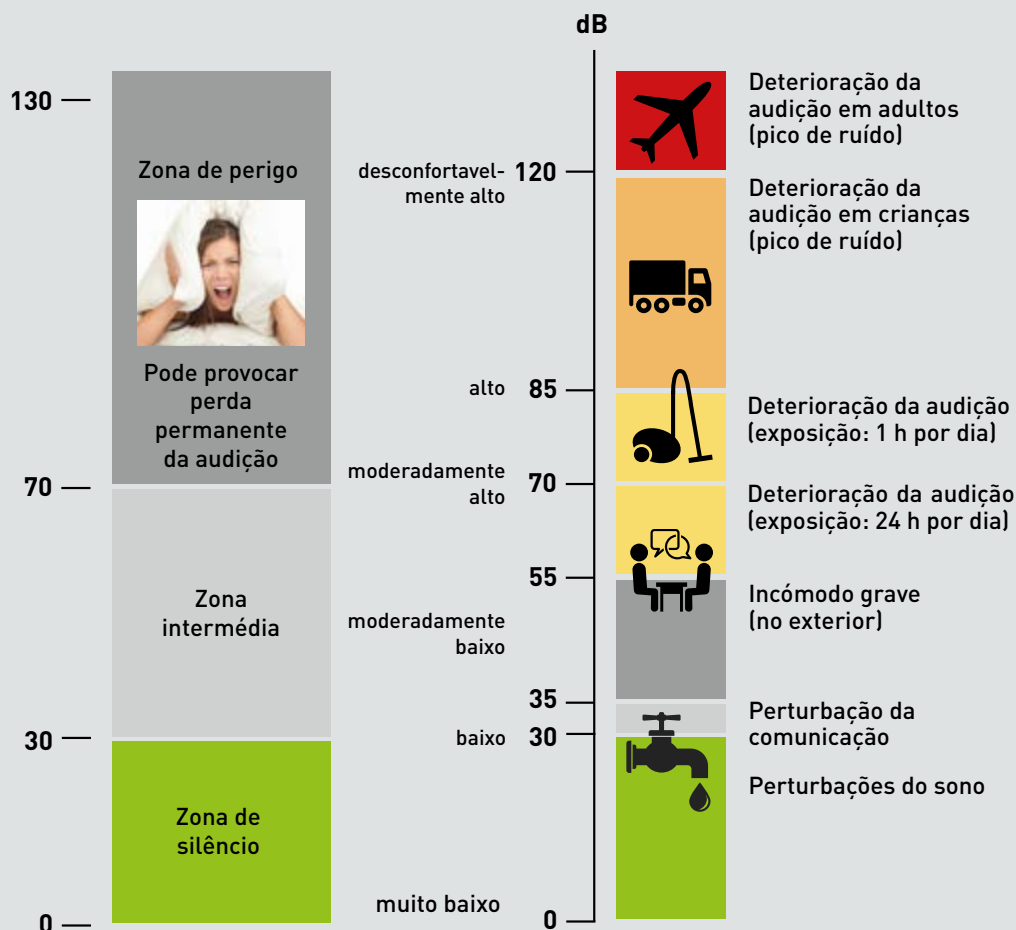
dB

130

Zona de perigo

Pode provocar perda permanente da audição

70

Zona intermédia

30

Zona de silêncio

0

desconfortavelmente alto

120

alto

85

moderadamente alto

70

55

moderadamente baixo

35

baixo

30

muito baixo

0

Deterioração da audição em adultos (pico de ruído)

Deterioração da audição em crianças (pico de ruído)

Deterioração da audição (exposição: 1 h por dia)

Deterioração da audição (exposição: 24 h por dia)

Incómodo grave (no exterior)

Perturbação da comunicação

Perturbações do sono